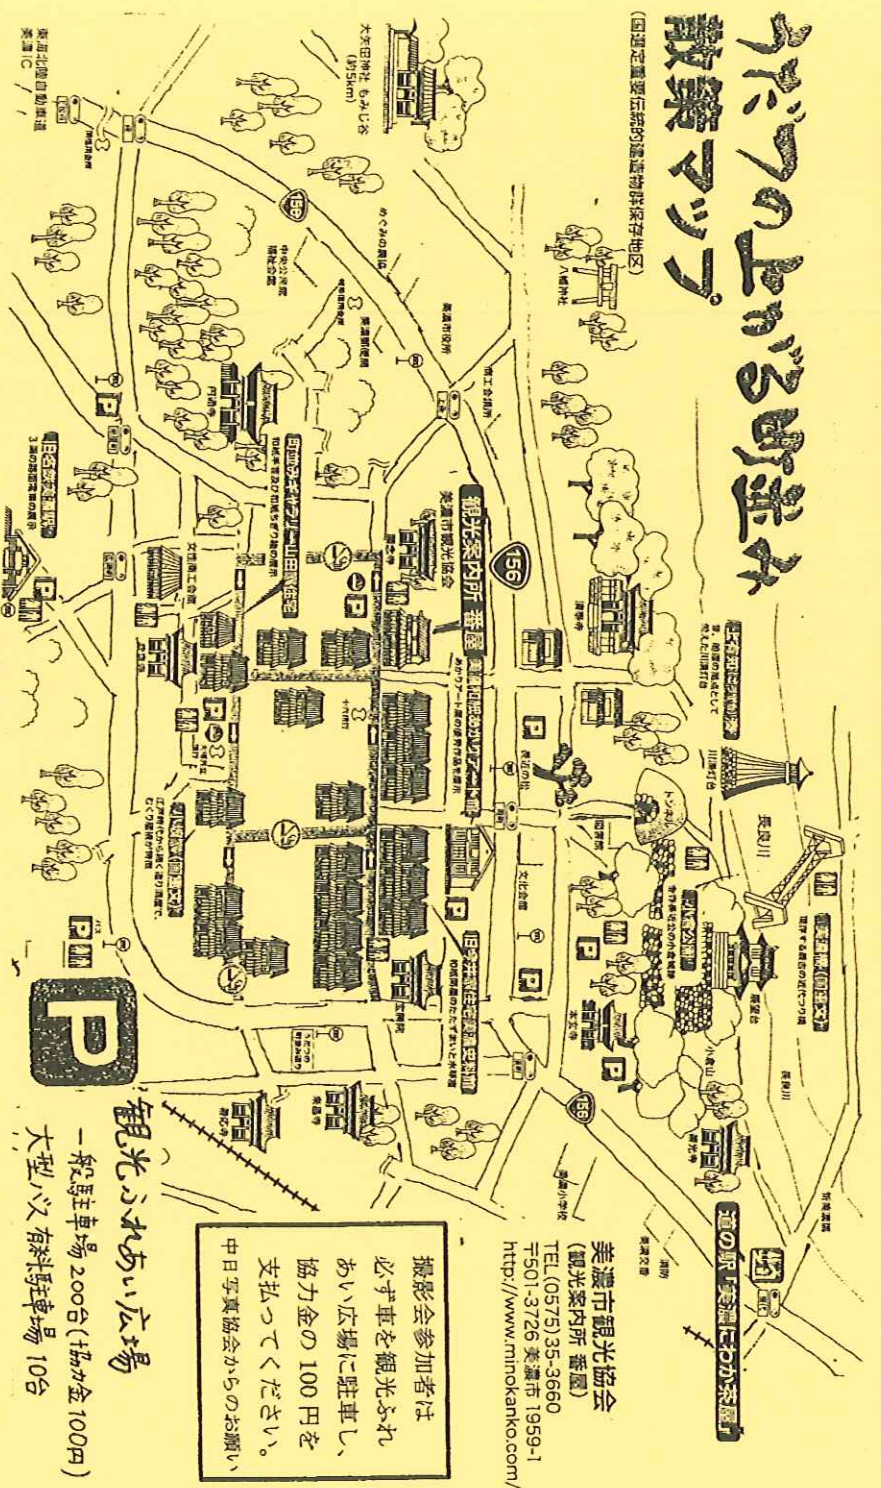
うだつの上がる町並み
散策マップ
(国選定重要伝統的建造物群保存地区)

観光案内所 番蔵
美濃市観光協会

美濃市観光協会
(観光案内所 番蔵)
TEL(0575)35-3660
〒501-3726 美濃市 1959-1
http://www.minokanko.com/

撮影会参加者は必ず車を観光ふれあい広場に駐車し、協力金の100円を支払ってください。
中日写真協会からのお願い

観光ふれあい広場
一般駐車場 200台 (協力金 100円)
大型バス 有料駐車場 10台

道の駅 美濃にわか茶屋

156

156

156

P

大矢田神社 もみじ谷 (約5km)

八幡神社

長良川

美濃橋

小倉山

東海北陸自動車道
美濃IC

旧今井家住宅 美濃史料館

旧名鉄美濃駅

美濃和紙あかりアート館

美濃市役所

市民公民館

文化会館

美濃小学校

清泰寺

善応寺

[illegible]